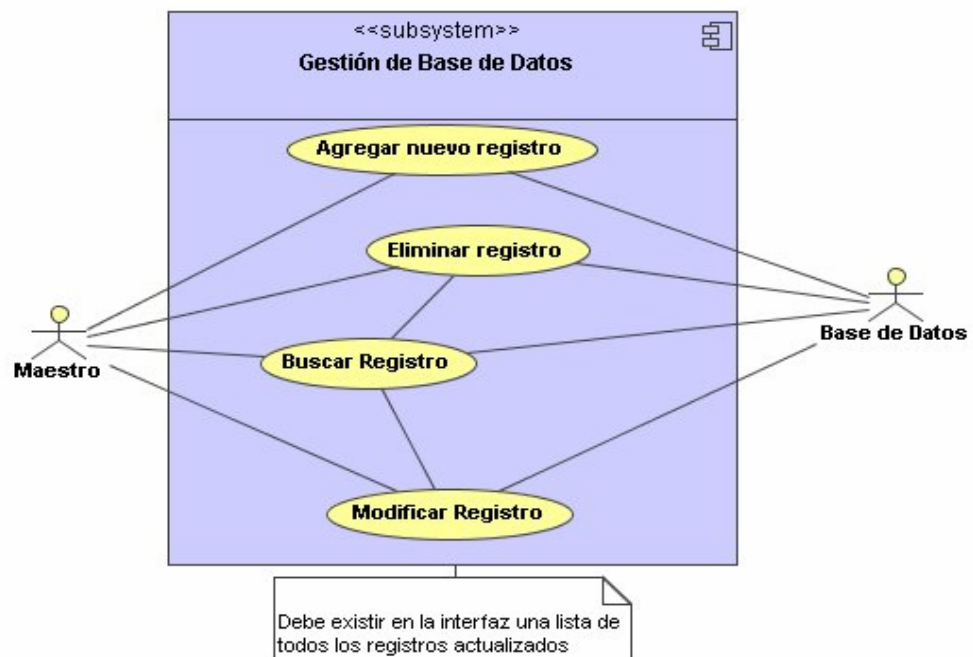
<<subsystem>>
Gestión de Base de Datos

Agregar nuevo registro

Eliminar registro

Maestro

Buscar Registro

Base de Datos

Modificar Registro

Debe existir en la interfaz una lista de todos los registros actualizados